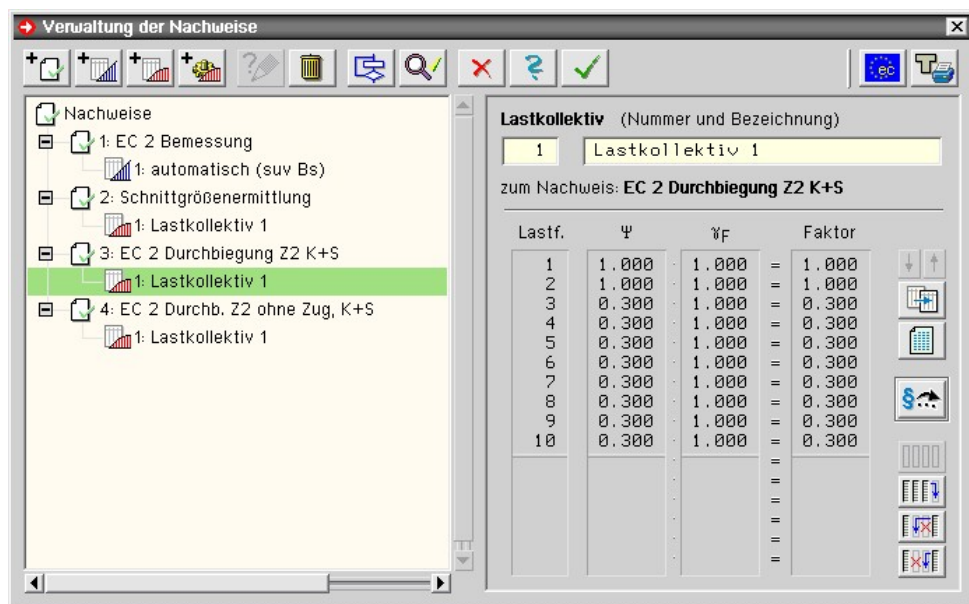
Verwaltung der Nachweise

ec

Nachweise
1: EC 2 Bemessung
1: automatisch (suv Bs)
2: Schnittgrößenermittlung
1: Lastkollektiv 1
3: EC 2 Durchbiegung Z2 K+S
1: Lastkollektiv 1
4: EC 2 Durchb. Z2 ohne Zug, K+S
1: Lastkollektiv 1

**Lastkollektiv** (Nummer und Bezeichnung)

1 Lastkollektiv 1

zum Nachweis: **EC 2 Durchbiegung Z2 K+S**

| Lastf. | $\Psi$ | | $\gamma_F$ | | Faktor |
|---|---|---|---|---|---|
| 1 | 1.000 | · | 1.000 | = | 1.000 |
| 2 | 1.000 | · | 1.000 | = | 1.000 |
| 3 | 0.300 | · | 1.000 | = | 0.300 |
| 4 | 0.300 | · | 1.000 | = | 0.300 |
| 5 | 0.300 | · | 1.000 | = | 0.300 |
| 6 | 0.300 | · | 1.000 | = | 0.300 |
| 7 | 0.300 | · | 1.000 | = | 0.300 |
| 8 | 0.300 | · | 1.000 | = | 0.300 |
| 9 | 0.300 | · | 1.000 | = | 0.300 |
| 10 | 0.300 | · | 1.000 | = | 0.300 |

§